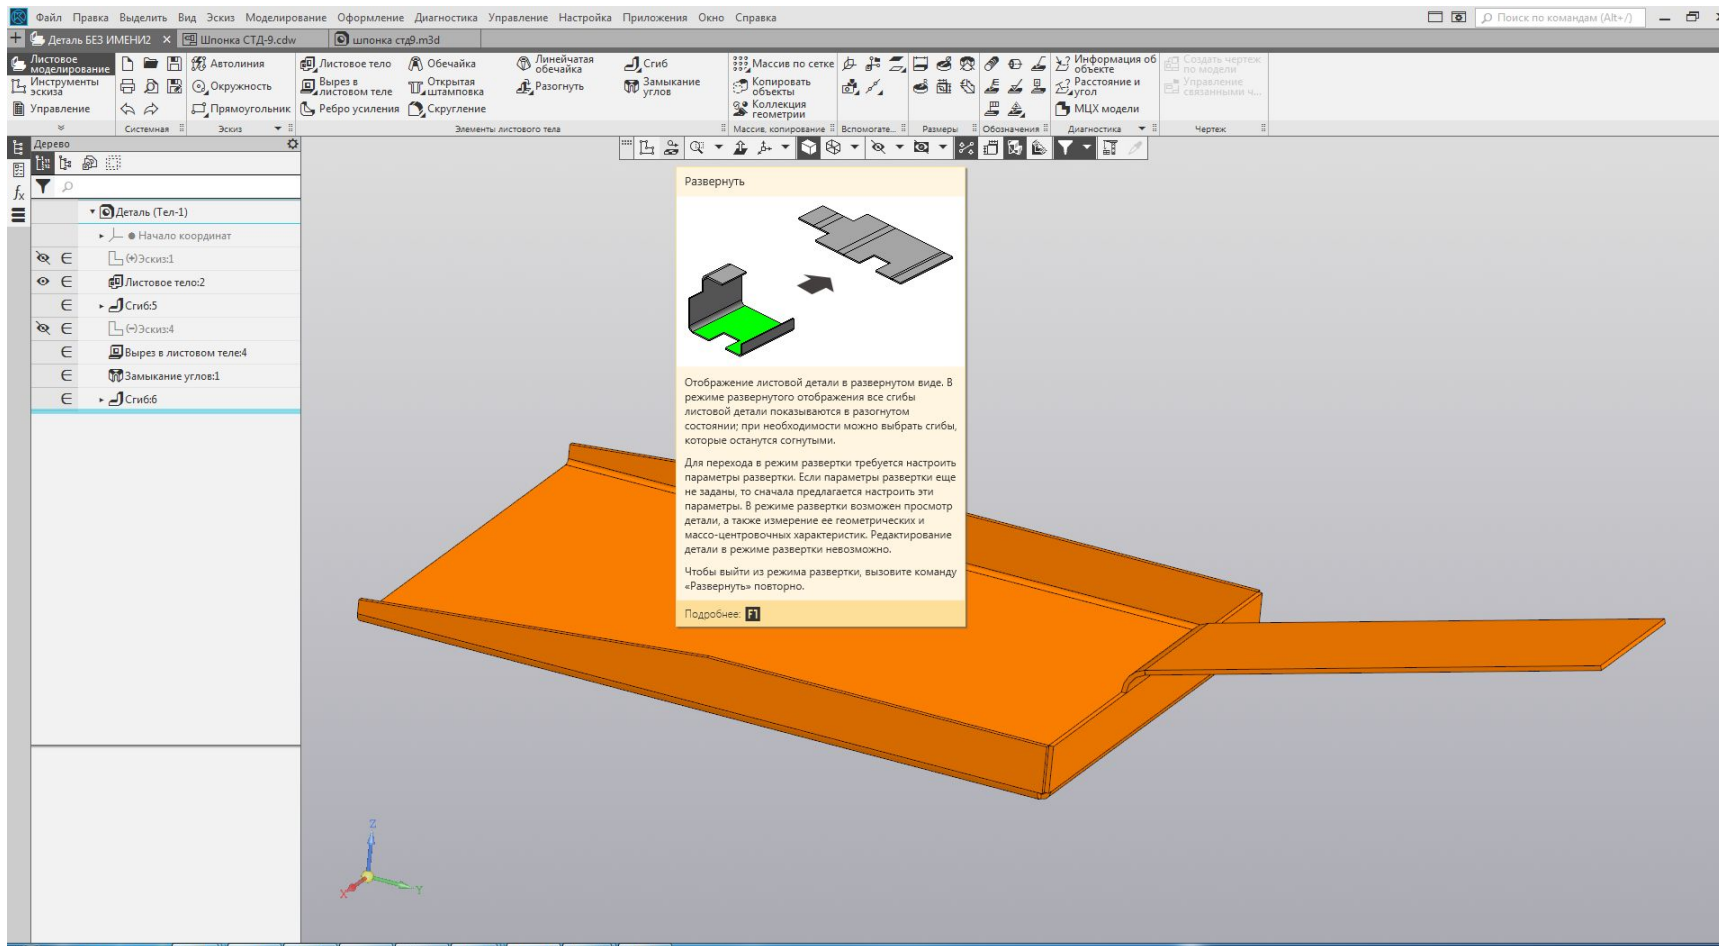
Файл Правка Выделить Вид Эскиз Моделирование Оформление Диагностика Управление Настройка Приложения Окно Справка

Поиск по командам (Alt+/)

Деталь БЕЗ ИМЕНИ2 × Шпонка СТД-9.cdw шпонка стд9.m3d

Листовое моделирование
Инструменты эскиза
Управление

Автолиния
Окружность
Прямоугольник
Системная
Эскиз

Листовое тело
Вырез в листовом теле
Ребро усиления
Обечайка
Открытая штамповка
Скругление
Линейчатая обечайка
Разогнуть
Сгиб
Замыкание углов
Элементы листового тела

Массив по сетке
Копировать объекты
Коллекция геометрии
Массив, копирование
Вспомогате...
Размеры
Обозначения
Информация об объекте
Расстояние и угол
МЦХ модели
Диагностика
Создать чертеж по модели
Управление связанными ч...
Чертеж

Дерево

Деталь (Тел-1)
Начало координат
(+)Эскиз:1
Листовое тело:2
Сгиб:5
(-)Эскиз:4
Вырез в листовом теле:4
Замыкание углов:1
Сгиб:6

Развернуть

Отображение листовой детали в развернутом виде. В режиме развернутого отображения все сгибы листовой детали показываются в разогнутом состоянии; при необходимости можно выбрать сгибы, которые останутся согнутыми.

Для перехода в режим развертки требуется настроить параметры развертки. Если параметры развертки еще не заданы, то сначала предлагается настроить эти параметры. В режиме развертки возможен просмотр детали, а также измерение ее геометрических и массо-центровочных характеристик. Редактирование детали в режиме развертки невозможно.

Чтобы выйти из режима развертки, вызовите команду «Развернуть» повторно.

Подробнее: F1

Z
X
Y